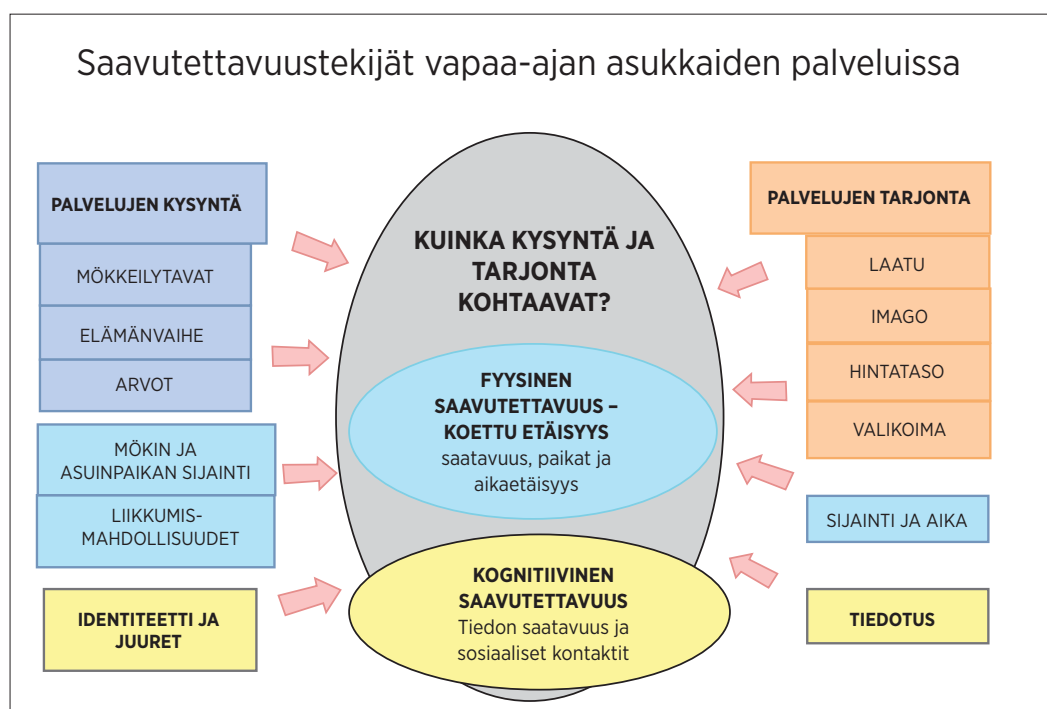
Saavutettavuustekijät vapaa-ajan asukkaiden palveluissa

PALVELUJEN KYSYNTÄ

MÖKKEILYTAVAT

ELÄMÄNVAIHE

ARVOT

MÖKIN JA ASUINPAIKAN SIJAINTI

LIIKKUMIS-MAHDOLLISUUDET

IDENTITEETTI JA JUURET

KUINKA KYSYNTÄ JA TARJONTA KOHTAAVAT?

FYYSINEN SAAVUTETTAVUUS – KOETTU ETÄISYYS
saatavuus, paikat ja aikaetäisyys

KOGNITIIVINEN SAAVUTETTAVUUS
Tiedon saatavuus ja sosiaaliset kontaktit

PALVELUJEN TARJONTA

LAATU

IMAGO

HINTATASO

VALIKOIMA

SIJAINTI JA AIKA

TIEDOTUS